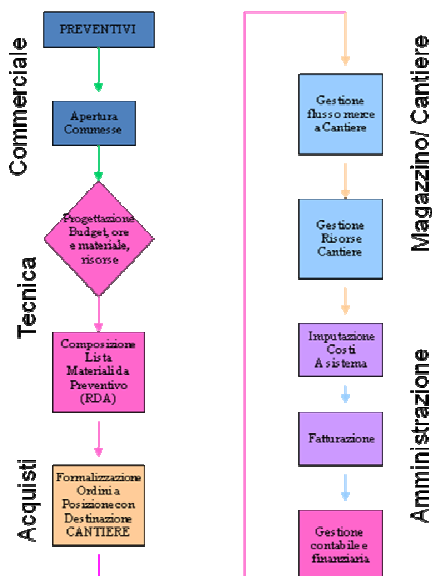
Commerciale

PREVENTIVI

Apertura Commesse

Tecnica

Progettazione Budget, ore e materiale, risorse

Composizione Lista Materiali da Preventivo (RDA)

Acquisti

Formalizzazione Ordini a Posizione con Destinazione CANTIERE

Magazzino/ Cantiere

Gestione flusso merce a Cantiere

Gestione Risorse Cantiere

Amministrazione

Imputazione Costi A sistema

Fatturazione

Gestione contabile e finanziaria